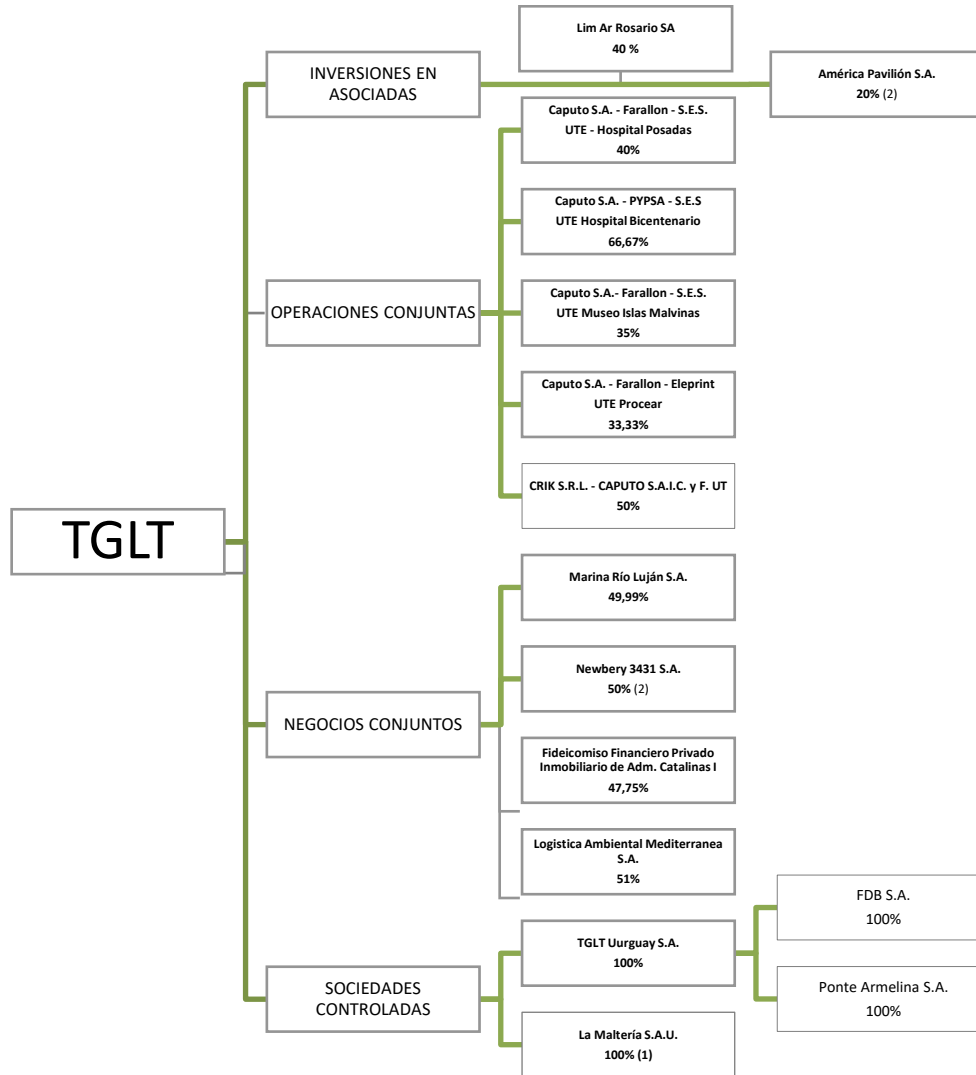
TGLT

INVERSIONES EN ASOCIADAS

Lim Ar Rosario SA
40 %

América Pavilión S.A.
20% (2)

OPERACIONES CONJUNTAS

Caputo S.A. - Farallon - S.E.S.
UTE - Hospital Posadas
40%

Caputo S.A. - PYPSA - S.E.S
UTE Hospital Bicentenario
66,67%

Caputo S.A.- Farallon - S.E.S.
UTE Museo Islas Malvinas
35%

Caputo S.A. - Farallon - Eleprint
UTE Procear
33,33%

CRIK S.R.L. - CAPUTO S.A.I.C. y F. UT
50%

NEGOCIOS CONJUNTOS

Marina Río Luján S.A.
49,99%

Newbery 3431 S.A.
50% (2)

Fideicomiso Financiero Privado Inmobiliario de Adm. Catalinas I
47,75%

Logistica Ambiental Mediterranea S.A.
51%

SOCIEDADES CONTROLADAS

TGLT Uurguay S.A.
100%

FDB S.A.
100%

Ponte Armelina S.A.
100%

La Maltería S.A.U.
100% (1)